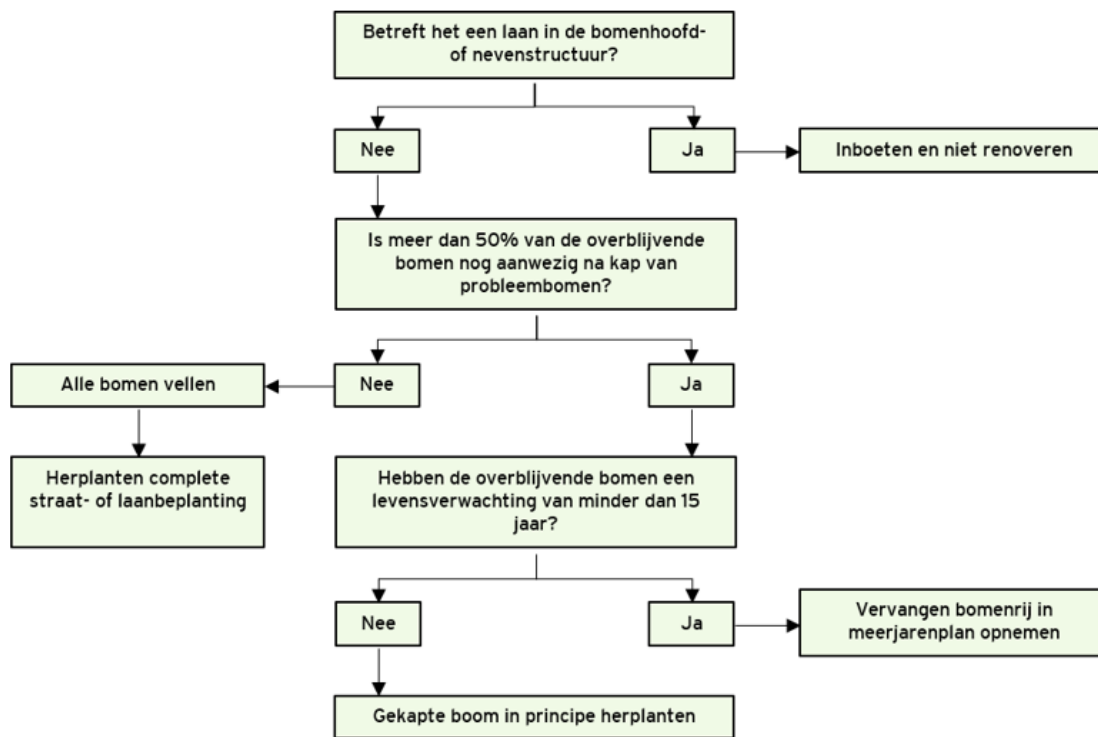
Betreft het een laan in de bomenhoofd- of nevenstructuur?

Nee

Ja

Inboeten en niet renoveren

Is meer dan 50% van de overblijvende bomen nog aanwezig na kap van probleembomen?

Alle bomen vellen

Nee

Ja

Herplanten complete straat- of laanbeplanting

Hebben de overblijvende bomen een levensverwachting van minder dan 15 jaar?

Nee

Ja

Vervangen bomenrij in meerjarenplan opnemen

Gekapte boom in principe herplanten